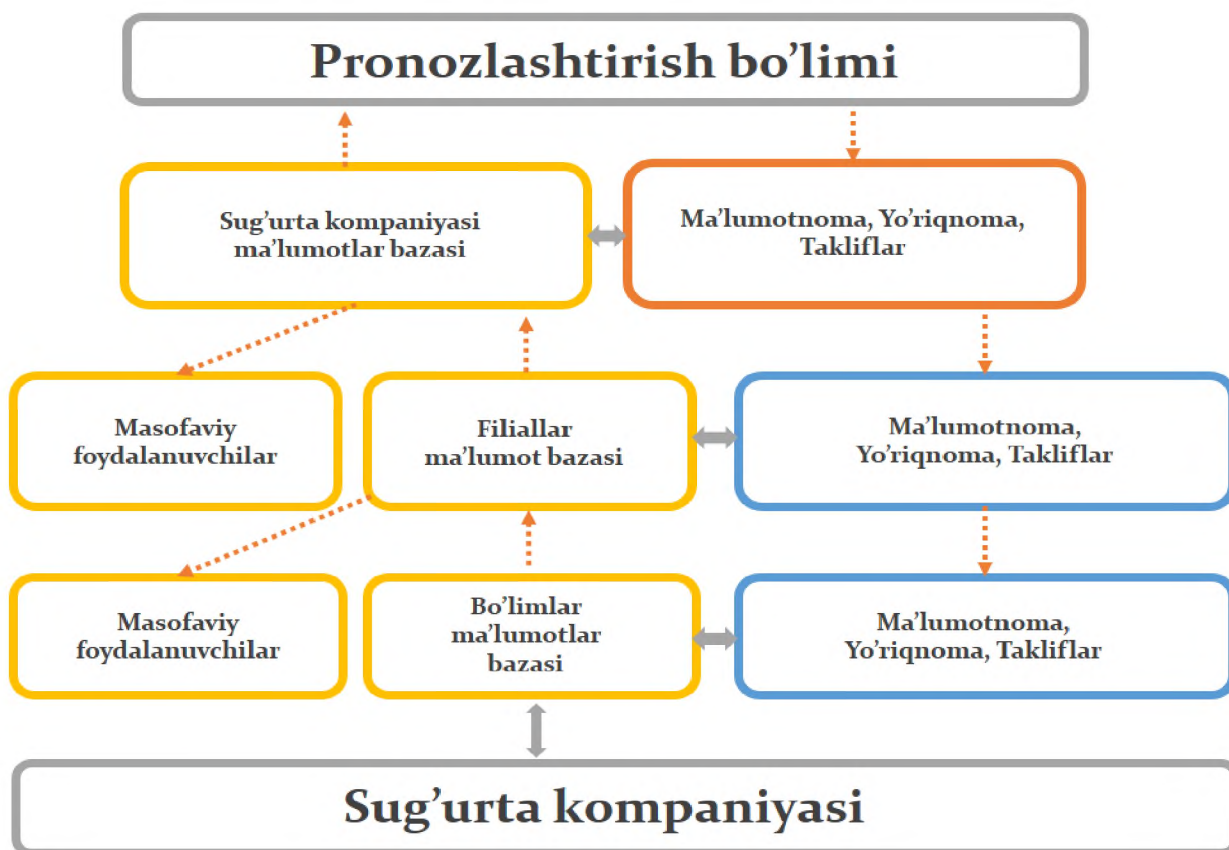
Pronozlashtirish bo'limi

Sug'urta kompaniyasi ma'lumotlar bazasi

Ma'lumotnoma, Yo'riqnoma, Takliflar

Masofaviy foydalanuvchilar

Filiallar ma'lumot bazasi

Ma'lumotnoma, Yo'riqnoma, Takliflar

Masofaviy foydalanuvchilar

Bo'limlar ma'lumotlar bazasi

Ma'lumotnoma, Yo'riqnoma, Takliflar

Sug'urta kompaniyasi